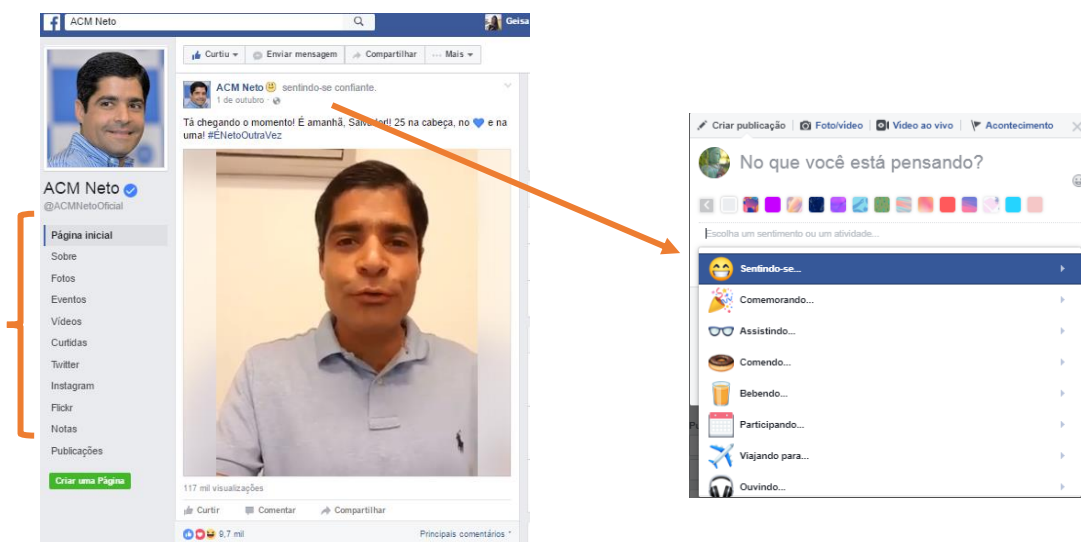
ACM Neto

Geisa

Curtiu ▾ Enviar mensagem Compartilhar ··· Mais ▾

ACM Neto 🙂 sentindo-se confiante.
1 de outubro ·

Tá chegando o momento! É amanhã, Salvador!! 25 na cabeça, no 💙 e na uma! #ÉNetoOutraVez

117 mil visualizações

Curtir Comentar Compartilhar

9,7 mil Principais comentários ▾

ACM Neto
@ACMNetoOficial

Página inicial
Sobre
Fotos
Eventos
Vídeos
Curtidas
Twitter
Instagram
Flickr
Notas
Publicações

Criar uma Página

Criar publicação Foto/vídeo Vídeo ao vivo Acontecimento

No que você está pensando?

Escolha um sentimento ou uma atividade...

Sentindo-se...
Comemorando...
Assistindo...
Comendo...
Bebendo...
Participando...
Viajando para...
Ouvindo...